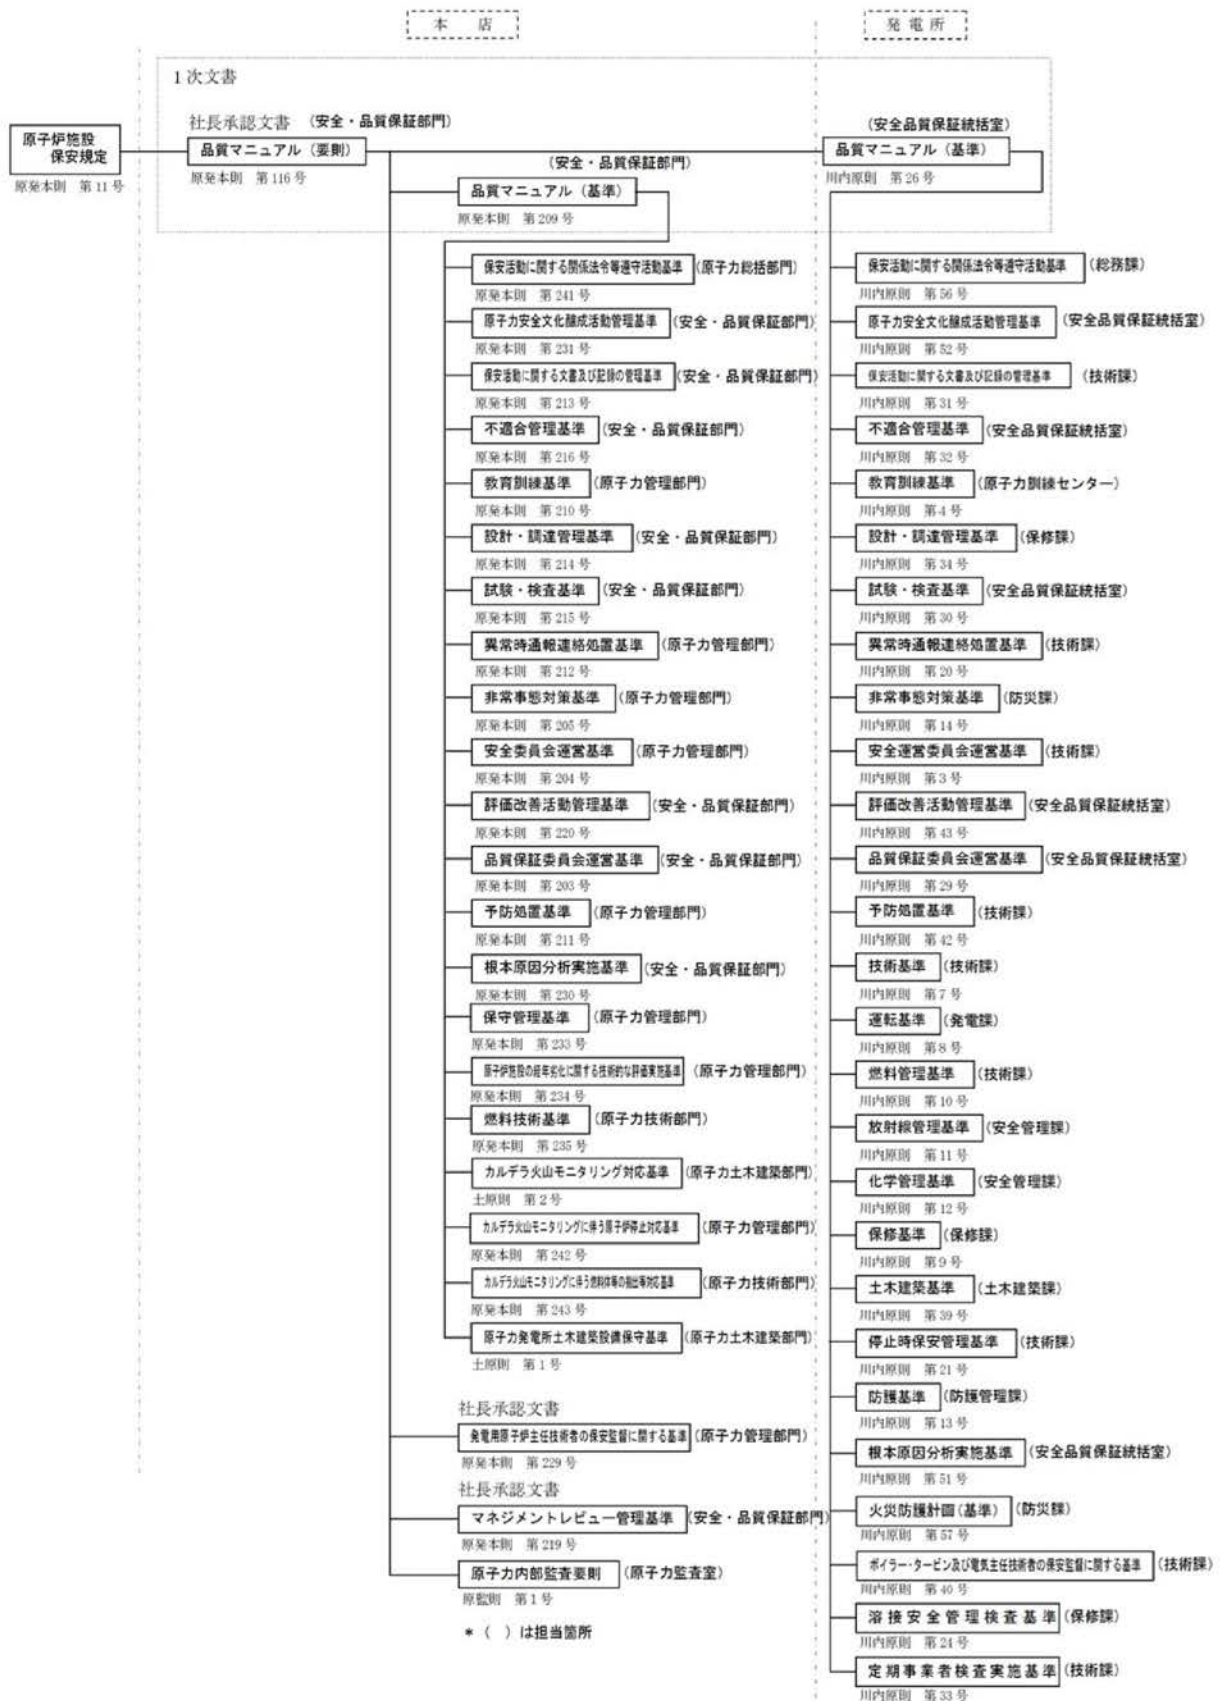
本　店

発 電 所

1次文書

原子炉施設
保安規定
原発本則　第11号

社長承認文書　(安全・品質保証部門)
品質マニュアル（要則）
原発本則　第116号

(安全・品質保証部門)
品質マニュアル（基準）
原発本則　第209号

(安全品質保証統括室)
品質マニュアル（基準）
川内原則　第26号

保安活動に関する関係法令等遵守活動基準　(原子力総括部門)
原発本則　第241号
原子力安全文化醸成活動管理基準　(安全・品質保証部門)
原発本則　第231号
保安活動に関する文書及び記録の管理基準　(安全・品質保証部門)
原発本則　第213号
不適合管理基準　(安全・品質保証部門)
原発本則　第216号
教育訓練基準　(原子力管理部門)
原発本則　第210号
設計・調達管理基準　(安全・品質保証部門)
原発本則　第214号
試験・検査基準　(安全・品質保証部門)
原発本則　第215号
異常時通報連絡処置基準　(原子力管理部門)
原発本則　第212号
非常事態対策基準　(原子力管理部門)
原発本則　第205号
安全委員会運営基準　(原子力管理部門)
原発本則　第204号
評価改善活動管理基準　(安全・品質保証部門)
原発本則　第220号
品質保証委員会運営基準　(安全・品質保証部門)
原発本則　第203号
予防処置基準　(原子力管理部門)
原発本則　第211号
根本原因分析実施基準　(安全・品質保証部門)
原発本則　第230号
保守管理基準　(原子力管理部門)
原発本則　第233号
原子炉施設の経年劣化に関する技術的な評価実施基準　(原子力管理部門)
原発本則　第234号
燃料技術基準　(原子力技術部門)
原発本則　第235号
カルデラ火山モニタリング対応基準　(原子力土木建築部門)
土原則　第2号
カルデラ火山モニタリングに伴う原子炉停止対応基準　(原子力管理部門)
原発本則　第242号
カルデラ火山モニタリングに伴う燃料体等の搬出等対応基準　(原子力技術部門)
原発本則　第243号
原子力発電所土木建築設備保守基準　(原子力土木建築部門)
土原則　第1号

社長承認文書
発電用原子炉主任技術者の保安監督に関する基準　(原子力管理部門)
原発本則　第229号
社長承認文書
マネジメントレビュー管理基準　(安全・品質保証部門)
原発本則　第219号
原子力内部監査要則　(原子力監査室)
原監則　第1号

＊（　）は担当箇所

保安活動に関する関係法令等遵守活動基準　(総務課)
川内原則　第56号
原子力安全文化醸成活動管理基準　(安全品質保証統括室)
川内原則　第52号
保安活動に関する文書及び記録の管理基準　(技術課)
川内原則　第31号
不適合管理基準　(安全品質保証統括室)
川内原則　第32号
教育訓練基準　(原子力訓練センター)
川内原則　第4号
設計・調達管理基準　(保修課)
川内原則　第34号
試験・検査基準　(安全品質保証統括室)
川内原則　第30号
異常時通報連絡処置基準　(技術課)
川内原則　第20号
非常事態対策基準　(防災課)
川内原則　第14号
安全運営委員会運営基準　(技術課)
川内原則　第3号
評価改善活動管理基準　(安全品質保証統括室)
川内原則　第43号
品質保証委員会運営基準　(安全品質保証統括室)
川内原則　第29号
予防処置基準　(技術課)
川内原則　第42号
技術基準　(技術課)
川内原則　第7号
運転基準　(発電課)
川内原則　第8号
燃料管理基準　(技術課)
川内原則　第10号
放射線管理基準　(安全管理課)
川内原則　第11号
化学管理基準　(安全管理課)
川内原則　第12号
保修基準　(保修課)
川内原則　第9号
土木建築基準　(土木建築課)
川内原則　第39号
停止時保安管理基準　(技術課)
川内原則　第21号
防護基準　(防護管理課)
川内原則　第13号
根本原因分析実施基準　(安全品質保証統括室)
川内原則　第51号
火災防護計画（基準）　(防災課)
川内原則　第57号
ボイラー・タービン及び電気主任技術者の保安監督に関する基準　(技術課)
川内原則　第40号
溶接安全管理検査基準　(保修課)
川内原則　第24号
定期事業者検査実施基準　(技術課)
川内原則　第33号